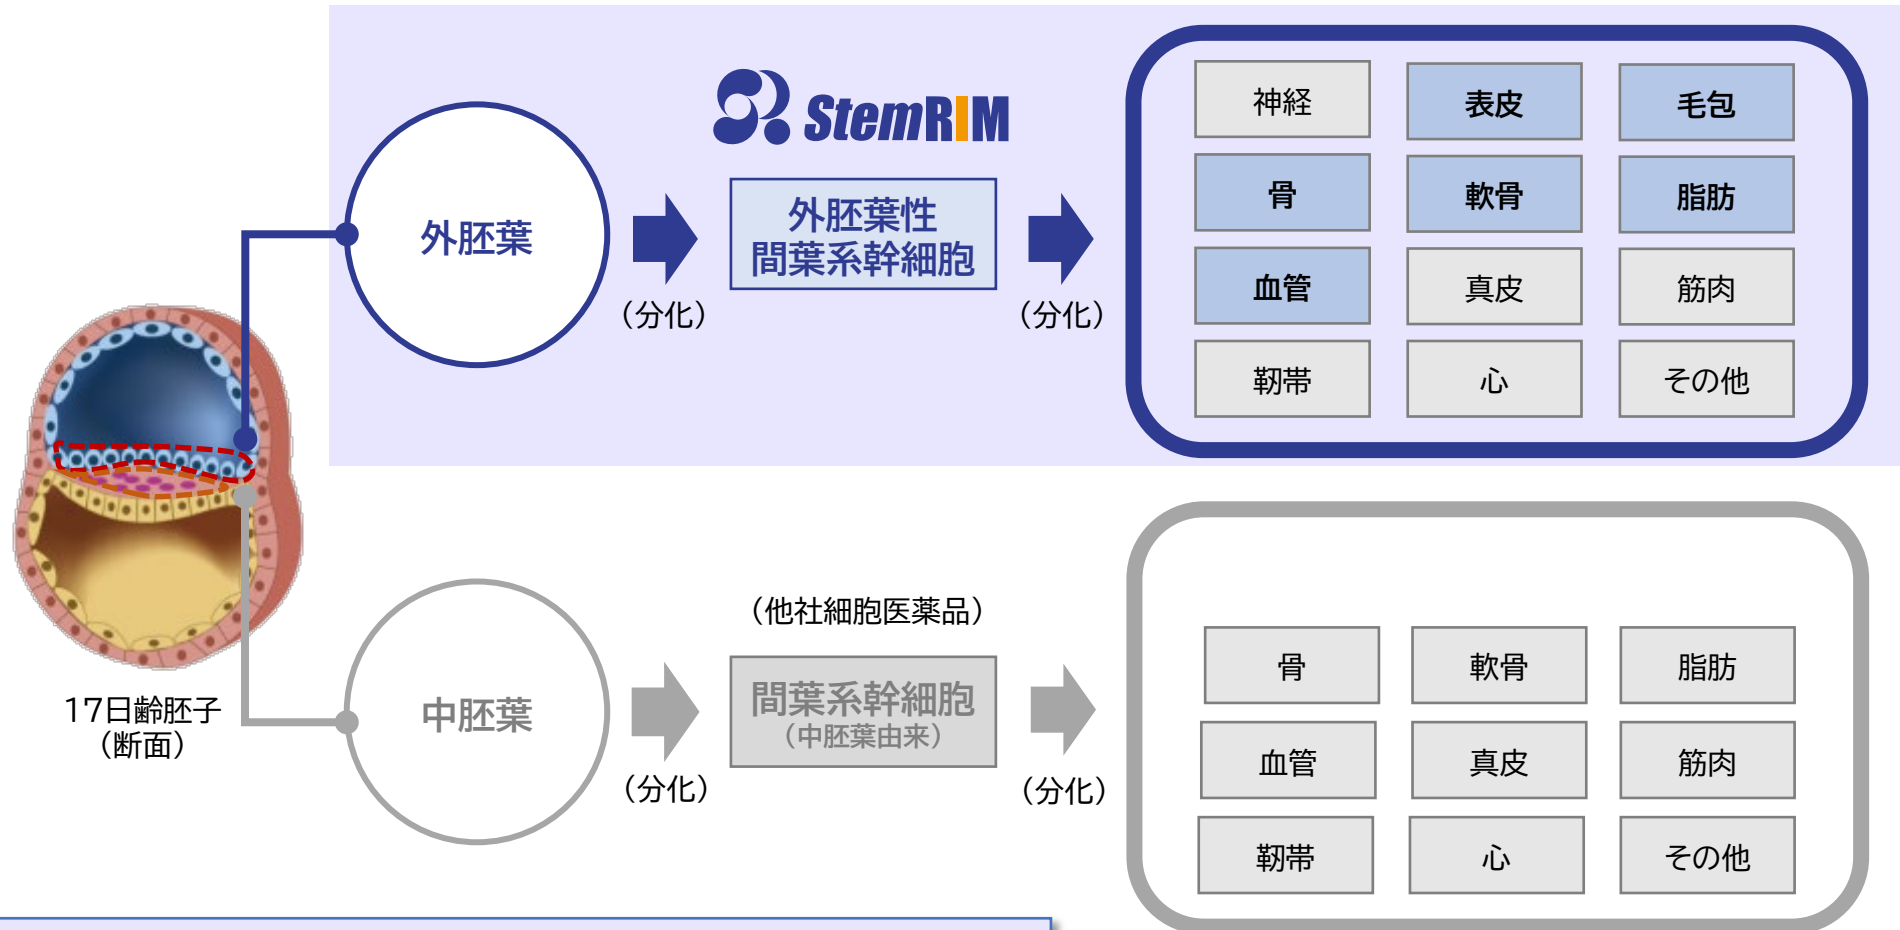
StemRIM

外胚葉

（分化）

外胚葉性
間葉系幹細胞

（分化）

| 神経 | 表皮 | 毛包 |
|---|---|---|
| 骨 | 軟骨 | 脂肪 |
| 血管 | 真皮 | 筋肉 |
| 靭帯 | 心 | その他 |

17日齢胚子
（断面）

中胚葉

（分化）

（他社細胞医薬品）

間葉系幹細胞
（中胚葉由来）

（分化）

| 骨 | 軟骨 | 脂肪 |
|---|---|---|
| 血管 | 真皮 | 筋肉 |
| 靭帯 | 心 | その他 |